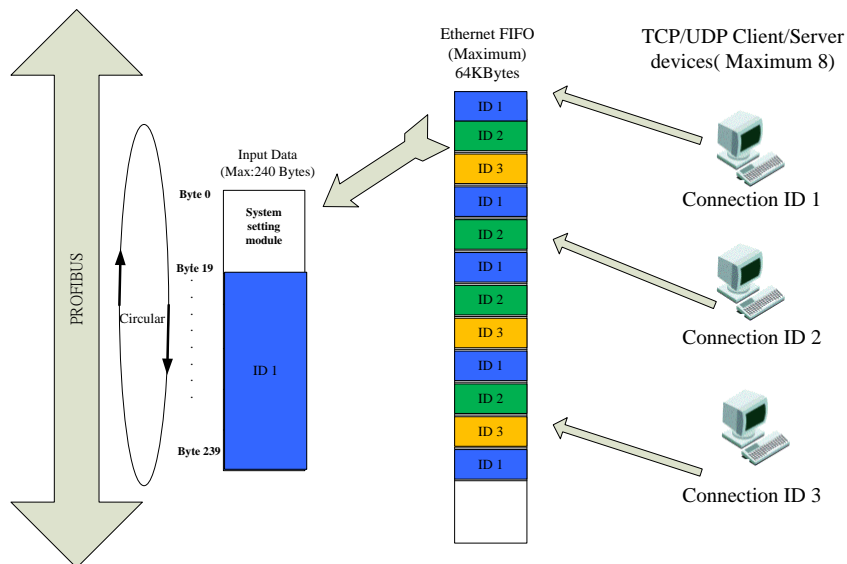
PROFIBUS

Circular

Input Data
(Max:240 Bytes)

Byte 0

System setting module

Byte 19

.
.
.
.
.
.
.
.

ID 1

Byte 239

Ethernet FIFO
(Maximum)
64KBytes

ID 1
ID 2
ID 3
ID 1
ID 2
ID 1
ID 2
ID 3
ID 1
ID 2
ID 3
ID 1

TCP/UDP Client/Server
devices( Maximum 8)

Connection ID 1

Connection ID 2

Connection ID 3